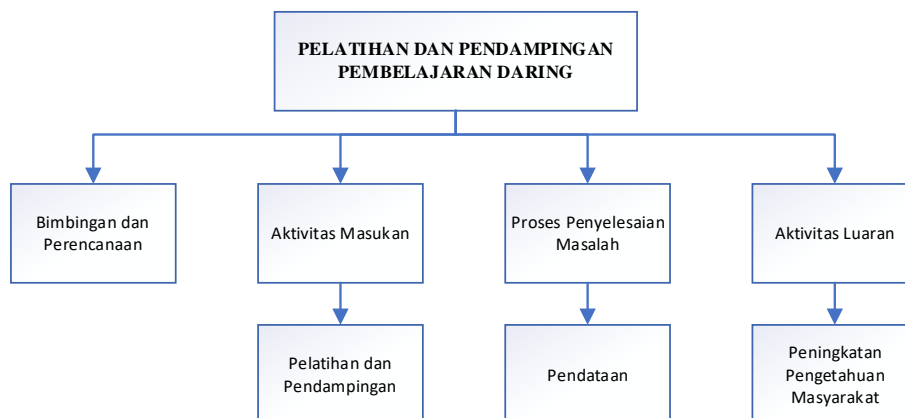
PELATIHAN DAN PENDAMPINGAN PEMBELAJARAN DARING

Bimbingan dan Perencanaan

Aktivitas Masukan

Pelatihan dan Pendampingan

Proses Penyelesaian Masalah

Pendataan

Aktivitas Luaran

Peningkatan Pengetahuan Masyarakat